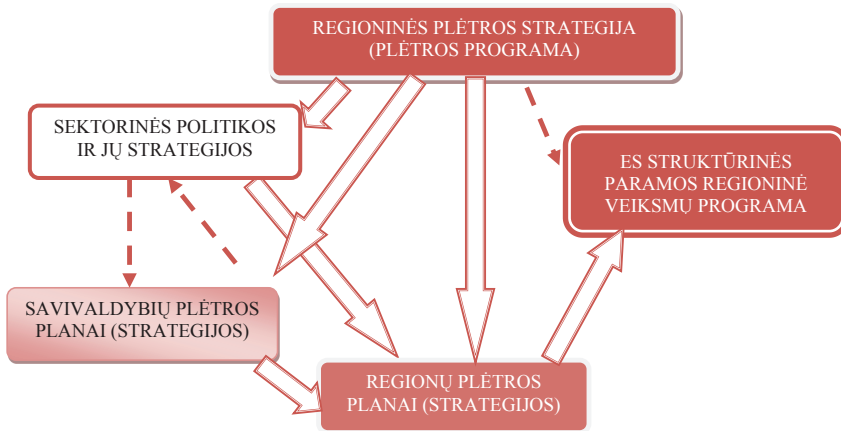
REGIONINĖS PLĖTROS STRATEGIJA (PLĖTROS PROGRAMA)

SEKTORINĖS POLITIKOS IR JŲ STRATEGIJOS

ES STRUKTŪRINĖS PARAMOS REGIONINĖ VEIKSMŲ PROGRAMA

SAVIVALDYBIŲ PLĖTROS PLANAI (STRATEGIJOS)

REGIONŲ PLĖTROS PLANAI (STRATEGIJOS)